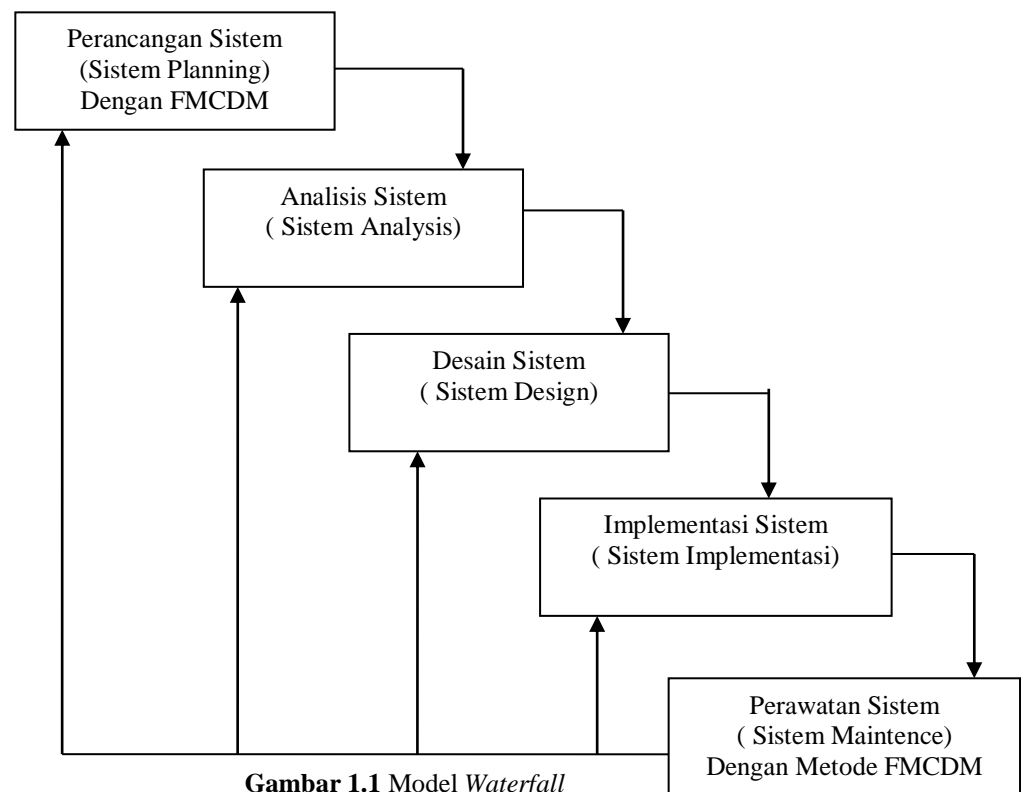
Perancangan Sistem
(Sistem Planning)
Dengan FMCDM

Analisis Sistem
( Sistem Analysis)

Desain Sistem
( Sistem Design)

Implementasi Sistem
( Sistem Implementasi)

Perawatan Sistem
( Sistem Maintence)
Dengan Metode FMCDM

**Gambar 1.1** Model *Waterfall*